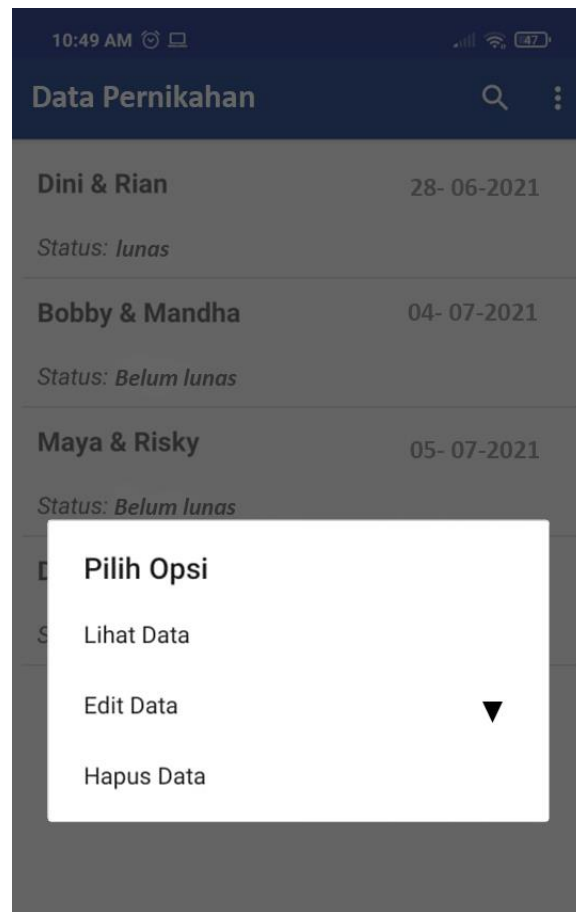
10:49 AM

47

Data Pernikahan

Dini & Rian
28- 06-2021
Status: lunas

Bobby & Mandha
04- 07-2021
Status: Belum lunas

Maya & Risky
05- 07-2021
Status: Belum lunas

D

S

Pilih Opsi

Lihat Data

Edit Data

Hapus Data